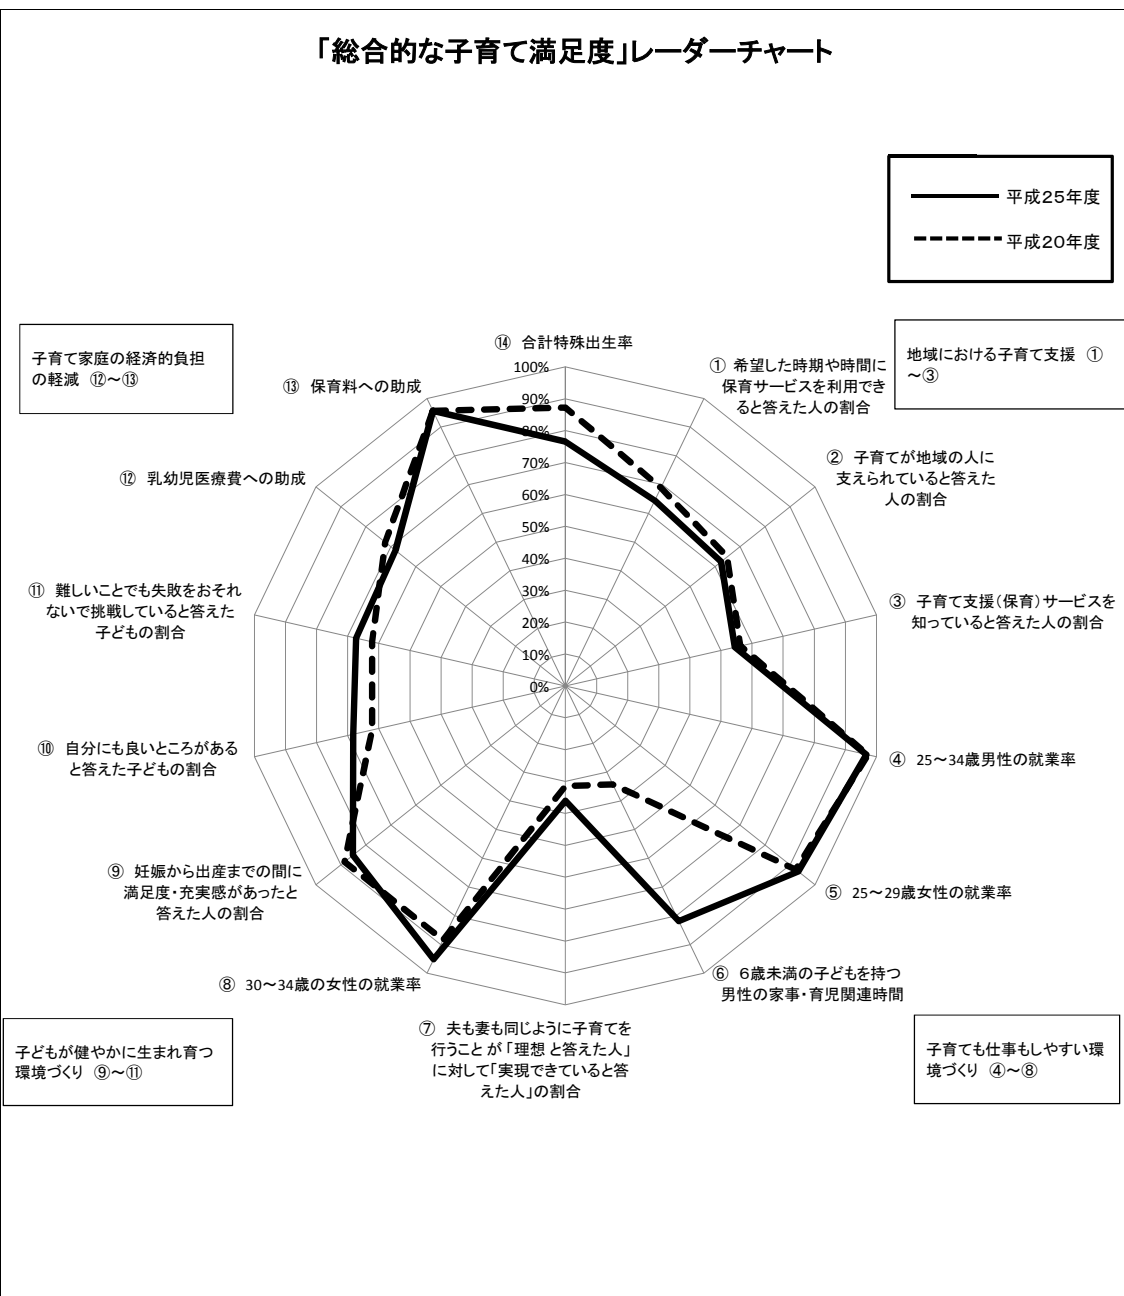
「総合的な子育て満足度」レーダーチャート

平成25年度
平成20年度

子育て家庭の経済的負担の軽減 ⑫～⑬

地域における子育て支援 ①～③

⑭ 合計特殊出生率

100%
90%
80%
70%
60%
50%
40%
30%
20%
10%
0%

① 希望した時期や時間に保育サービスを利用できると答えた人の割合

② 子育てが地域の人に支えられていると答えた人の割合

③ 子育て支援(保育)サービスを知っていると答えた人の割合

④ 25～34歳男性の就業率

⑤ 25～29歳女性の就業率

⑥ 6歳未満の子どもを持つ男性の家事・育児関連時間

⑦ 夫も妻も同じように子育てを行うこと が「理想 と答えた人」に対して「実現できていると答えた人」の割合

⑧ 30～34歳の女性の就業率

⑨ 妊娠から出産までの間に満足度・充実感があったと答えた人の割合

⑩ 自分にも良いところがあると答えた子どもの割合

⑪ 難しいことでも失敗をおそれないで挑戦していると答えた子どもの割合

⑫ 乳幼児医療費への助成

⑬ 保育料への助成

子どもが健やかに生まれ育つ環境づくり ⑨～⑪

子育てでも仕事もしやすい環境づくり ④～⑧